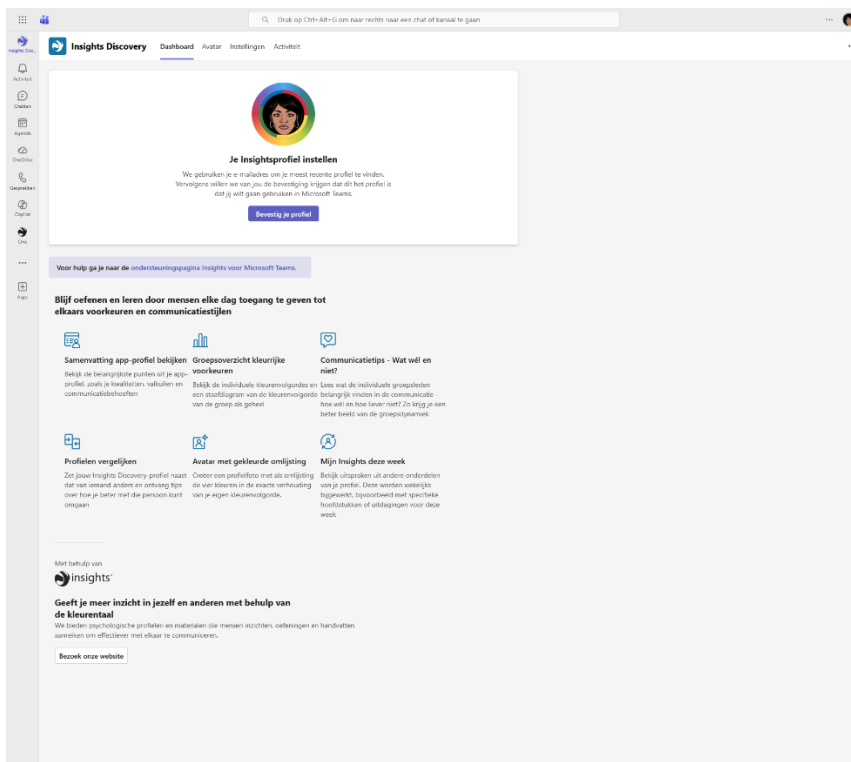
Druk op Ctrl+Alt+E om naar rechts naar een chat of kanaal te gaan

Insights Dis...
Activiteit
Chatten
Agenda
OneDrive
Gesprekken
Copilot
Cme
...
Apps

Insights Discovery
Dashboard
Avatar
Instellingen
Activiteit

Je Insightsprofiel instellen
We gebruiken je e-mailadres om je meest recente profiel te vinden. Vervolgens willen we van jou de bevestiging krijgen dat dit het profiel is dat jij wilt gaan gebruiken in Microsoft Teams.
Bevestig je profiel

Voor hulp ga je naar de ondersteuningspagina Insights voor Microsoft Teams.

Blijf oefenen en leren door mensen elke dag toegang te geven tot elkaars voorkeuren en communicatiestijlen

Samenvatting app-profiel bekijken
Bekijk de belangrijkste punten uit je app-profiel, zoals je kwaliteiten, valkuilen en communicatiebehoeften

Groepsoverzicht kleurrijke voorkeuren
Bekijk de individuele kleurenvolgordes en een staafdiagram van de kleurenvolgorde van de groep als geheel

Communicatietips - Wat wél en niet?
Lees wat de individuele groepsleden belangrijk vinden in de communicatie hoe wél en hoe liever niet? Zo krijg je een beter beeld van de groepsdynamiek

Profielen vergelijken
Zet jouw Insights Discovery-profiel naast dat van iemand anders en ontvang tips over hoe je beter met die persoon kunt omgaan

Avatar met gekleurde omlijsting
Creëer een profielfoto met als omlijsting de vier kleuren in de exacte verhouding van je eigen kleurenvolgorde.

Mijn Insights deze week
Bekijk uitspraken uit andere onderdelen van je profiel. Deze worden wekelijks bijgewerkt, bijvoorbeeld met specifieke hoofdstukken of uitdagingen voor deze week

Met behulp van
insights

Geeft je meer inzicht in jezelf en anderen met behulp van de kleurentaal
We bieden psychologische profielen en materialen die mensen inzichten, oefeningen en handvatten aanreiken om effectiever met elkaar te communiceren.
Bezoek onze website